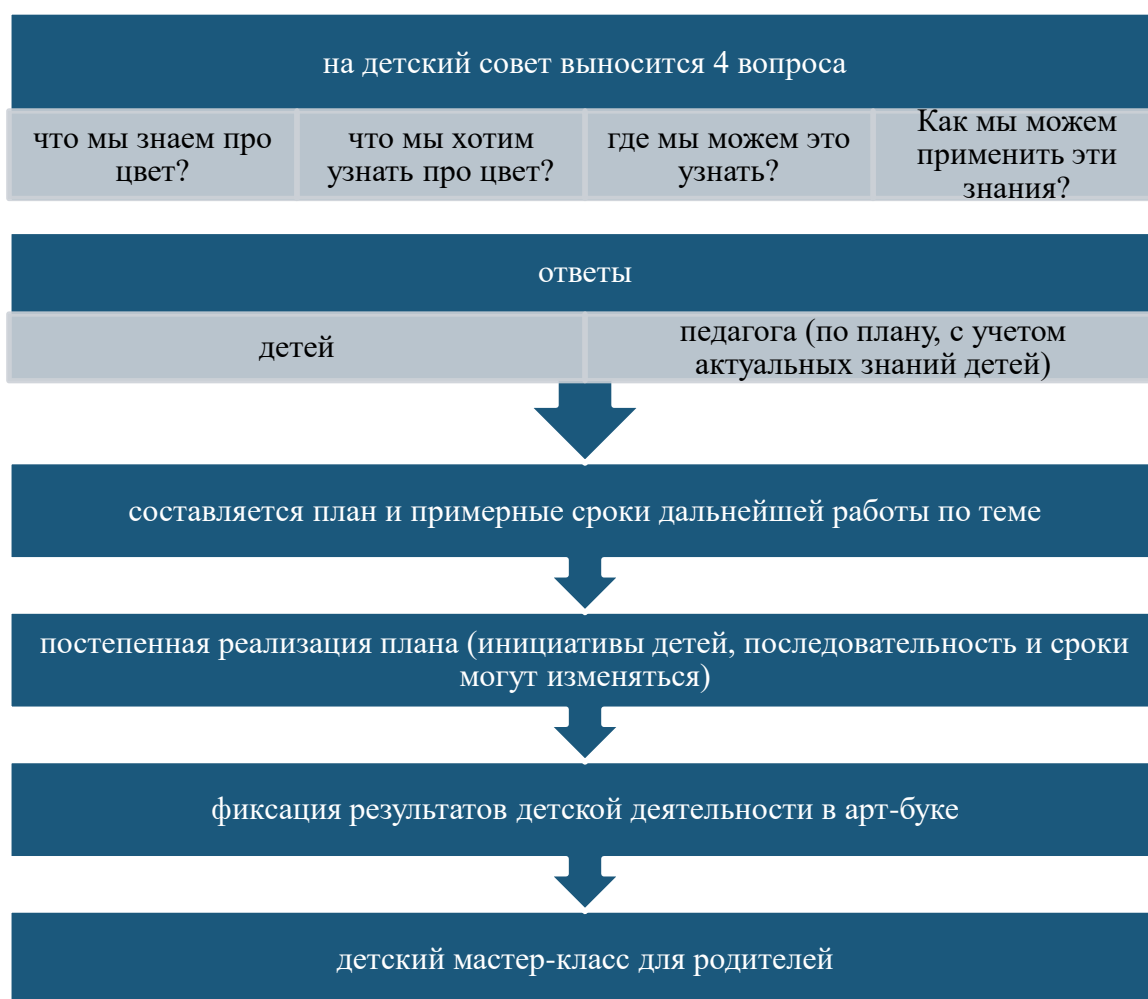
на детский совет выносится 4 вопроса

что мы знаем про цвет?

что мы хотим узнать про цвет?

где мы можем это узнать?

Как мы можем применить эти знания?

ответы

детей

педагога (по плану, с учетом актуальных знаний детей)

составляется план и примерные сроки дальнейшей работы по теме

постепенная реализация плана (инициативы детей, последовательность и сроки могут изменяться)

фиксация результатов детской деятельности в арт-буке

детский мастер-класс для родителей